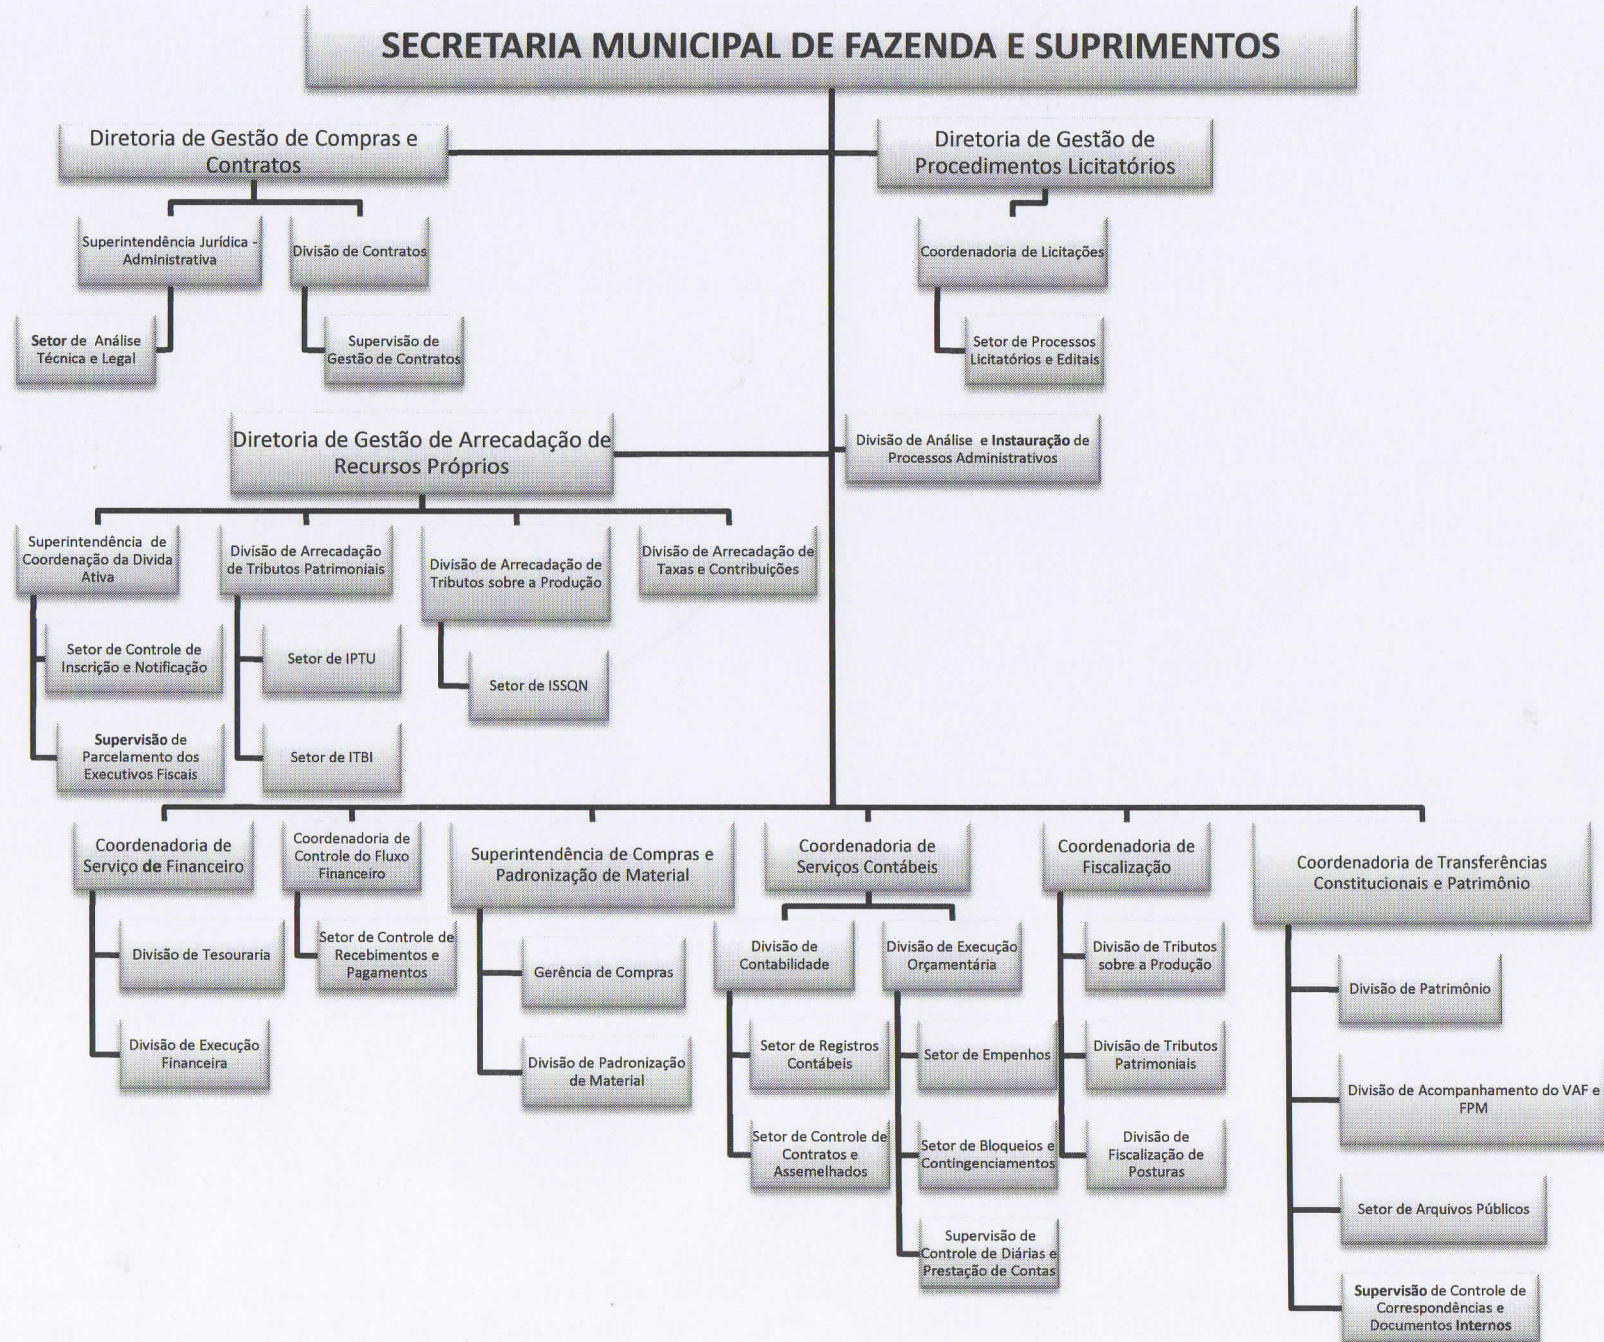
SECRETARIA MUNICIPAL DE FAZENDA E SUPRIMENTOS

Diretoria de Gestão de Compras e Contratos

Superintendência Jurídica - Administrativa

Setor de Análise Técnica e Legal

Divisão de Contratos

Supervisão de Gestão de Contratos

Diretoria de Gestão de Procedimentos Licitatórios

Coordenadoria de Licitações

Setor de Processos Licitatórios e Editais

Divisão de Análise e Instauração de Processos Administrativos

Diretoria de Gestão de Arrecadação de Recursos Próprios

Superintendência de Coordenação da Divida Ativa

Setor de Controle de Inscrição e Notificação

Supervisão de Parcelamento dos Executivos Fiscais

Divisão de Arrecadação de Tributos Patrimoniais

Setor de IPTU

Setor de ITBI

Divisão de Arrecadação de Tributos sobre a Produção

Setor de ISSQN

Divisão de Arrecadação de Taxas e Contribuições

Coordenadoria de Serviço de Financeiro

Divisão de Tesouraria

Divisão de Execução Financeira

Coordenadoria de Controle do Fluxo Financeiro

Setor de Controle de Recebimentos e Pagamentos

Superintendência de Compras e Padronização de Material

Gerência de Compras

Divisão de Padronização de Material

Coordenadoria de Serviços Contábeis

Divisão de Contabilidade

Setor de Registros Contábeis

Setor de Controle de Contratos e Assemelhados

Divisão de Execução Orçamentária

Setor de Empenhos

Setor de Bloqueios e Contingenciamentos

Supervisão de Controle de Diárias e Prestação de Contas

Coordenadoria de Fiscalização

Divisão de Tributos sobre a Produção

Divisão de Tributos Patrimoniais

Divisão de Fiscalização de Posturas

Coordenadoria de Transferências Constitucionais e Patrimônio

Divisão de Patrimônio

Divisão de Acompanhamento do VAF e FPM

Setor de Arquivos Públicos

Supervisão de Controle de Correspondências e Documentos Internos